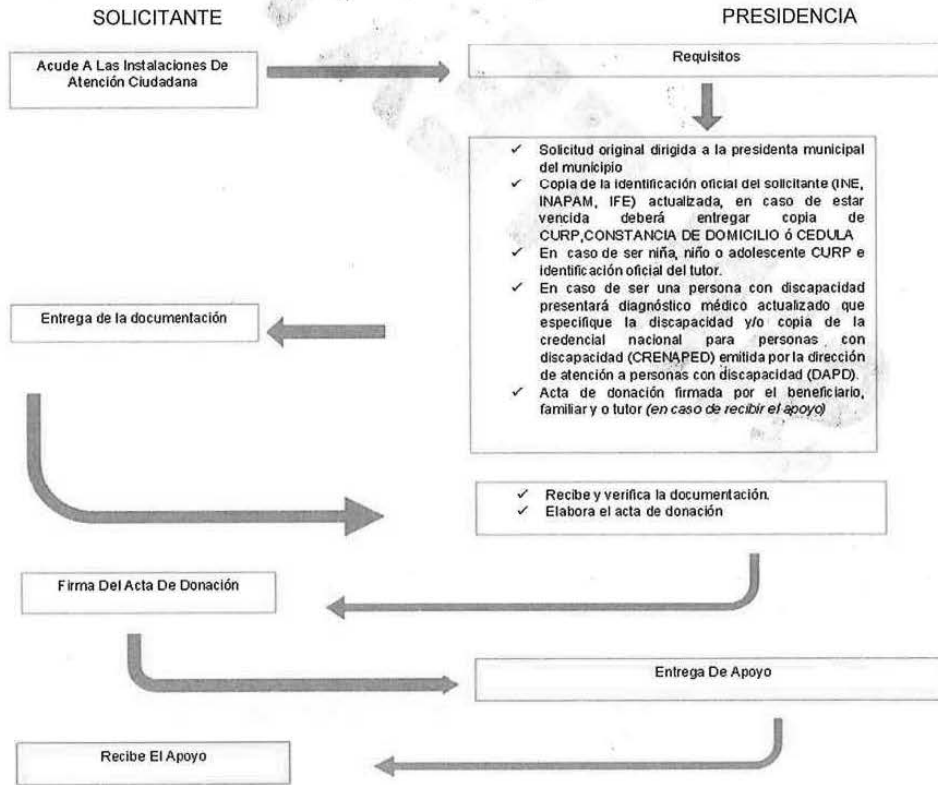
SOLICITANTE

PRESIDENCIA

Acude A Las Instalaciones De Atención Ciudadana

Requisitos

✓ Solicitud original dirigida a la presidenta municipal del municipio
✓ Copia de la identificación oficial del solicitante (INE, INAPAM, IFE) actualizada, en caso de estar vencida deberá entregar copia de CURP,CONSTANCIA DE DOMICILIO ó CEDULA
✓ En caso de ser niña, niño o adolescente CURP e identificación oficial del tutor.
✓ En caso de ser una persona con discapacidad presentará diagnóstico médico actualizado que especifique la discapacidad y/o copia de la credencial nacional para personas con discapacidad (CRENAPED) emitida por la dirección de atención a personas con discapacidad (DAPD).
✓ Acta de donación firmada por el beneficiario, familiar y o tutor *(en caso de recibir el apoyo)*

Entrega de la documentación

✓ Recibe y verifica la documentación.
✓ Elabora el acta de donación

Firma Del Acta De Donación

Entrega De Apoyo

Recibe El Apoyo